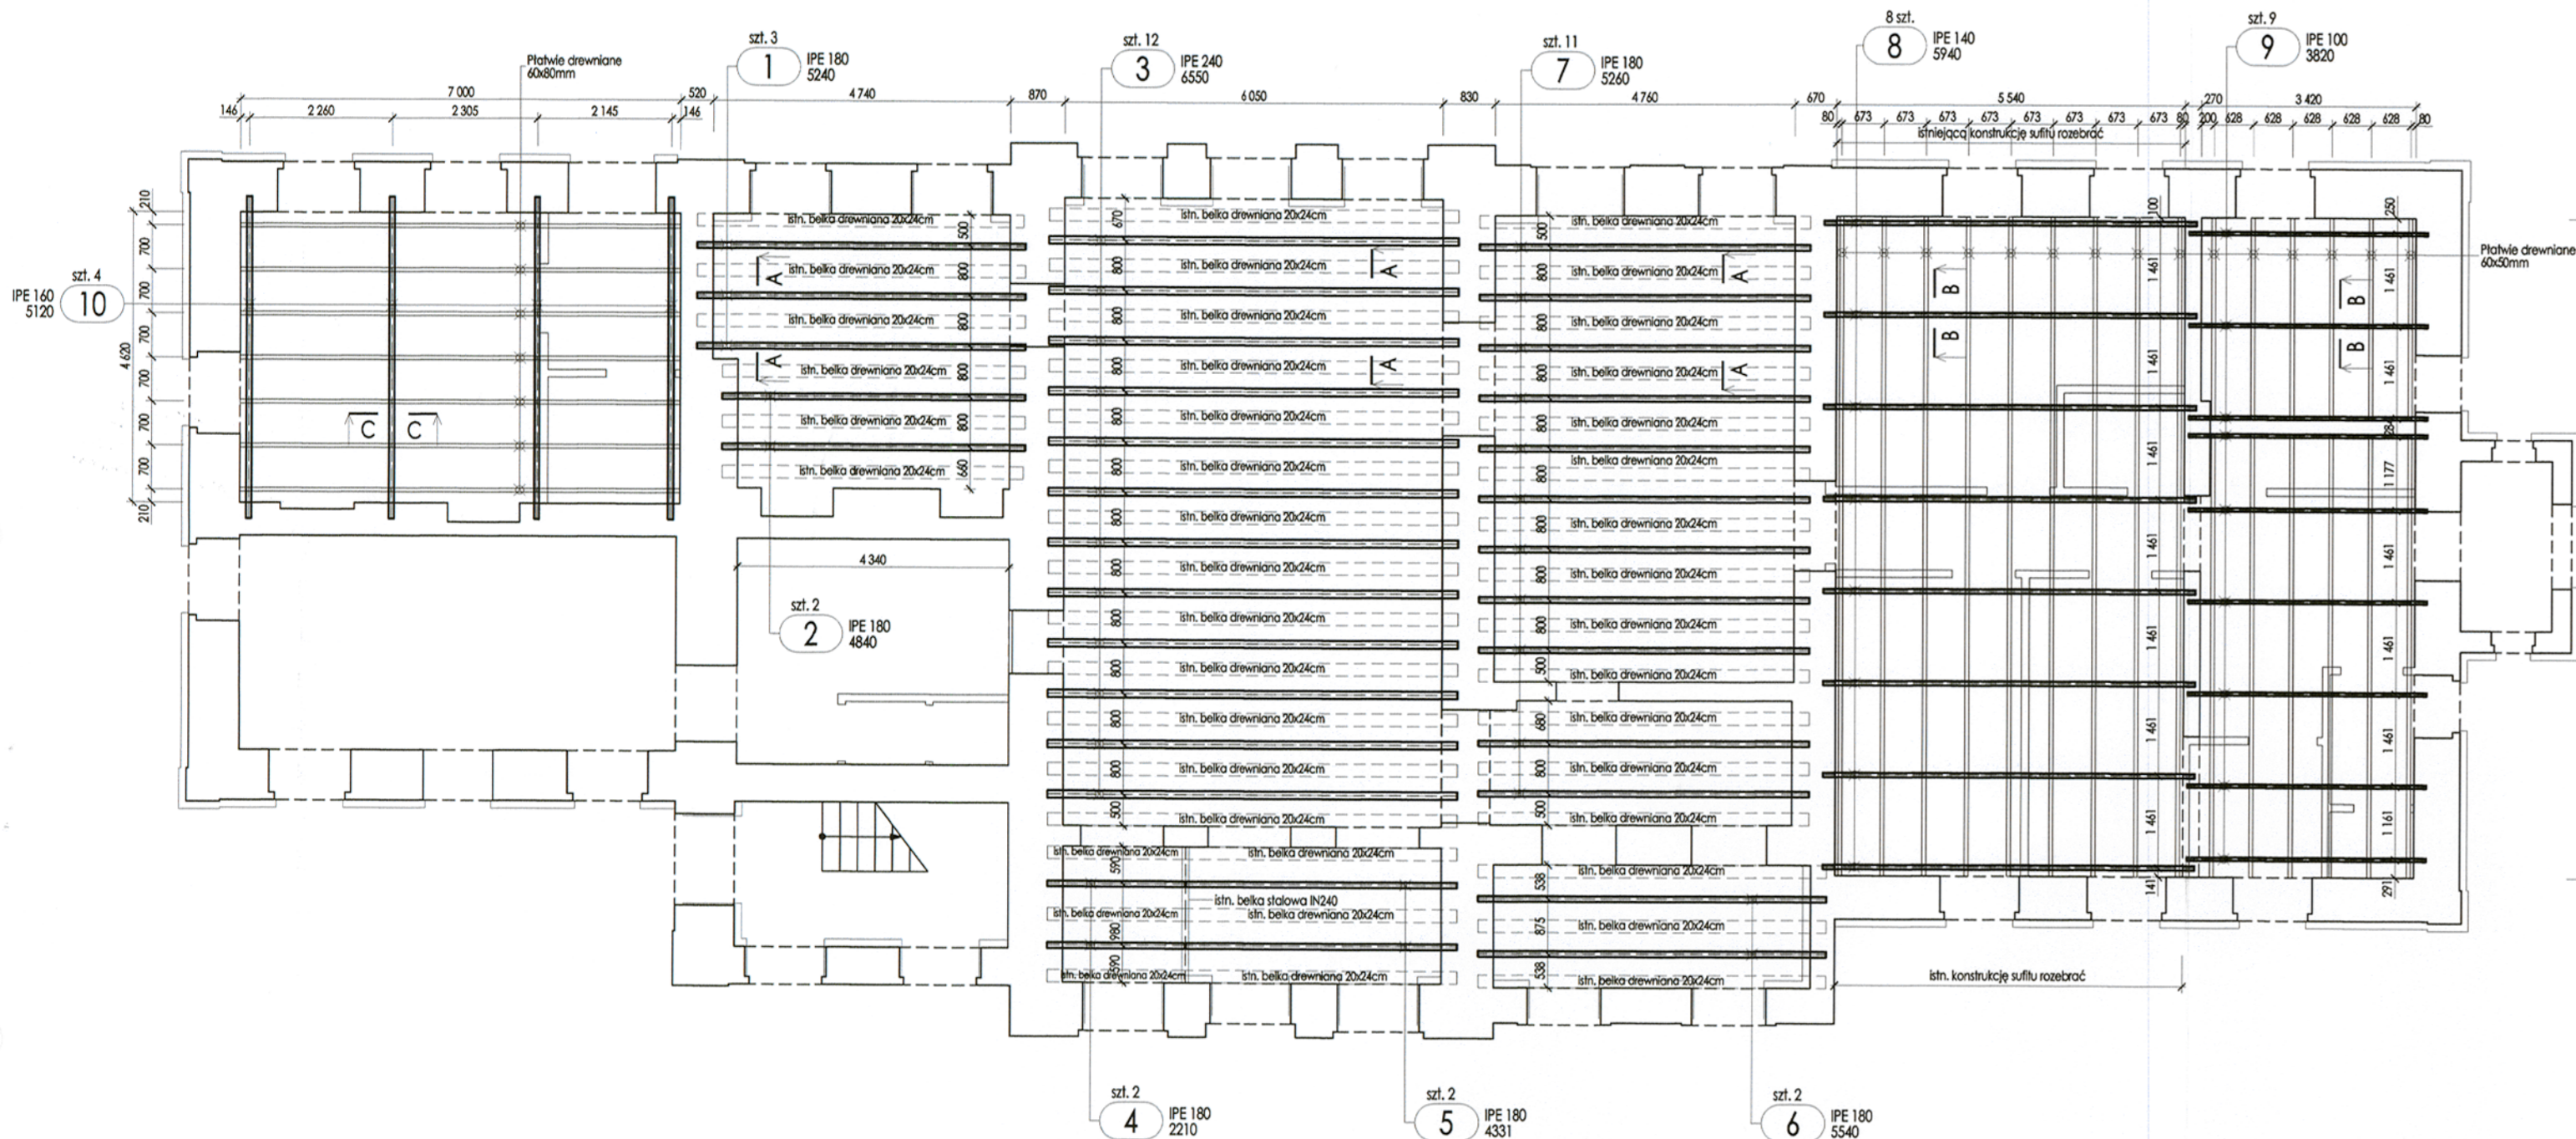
Płatwie drewniane 60x80mm

szt. 3
1
IPE 180
5240

szt. 12
3
IPE 240
6550

szt. 11
7
IPE 180
5260

8 szt.
8
IPE 140
5940

szt. 9
9
IPE 100
3820

146 7 000 520 4 740 870 6 050 830 4 760 670 5 540 270 3 420
2 260 2 305 2 145 146
80 673 673 673 673 673 673 673 673 80 200 628 628 628 628 628 80
istniejącą konstrukcję sufitu rozebrać

szt. 4
IPE 160
5120
10

210 700 700 700 700 700 700 210
4 620

C C

istn. belka drewniana 20x24cm
A
A

500 800 800 800 800 560

670 800 800 800 800 800 800 800 800 800 800 800 800 500

500 800 800 800 800 800 800 800 800 800 900 680 800 900

B B B B

100 1 461 1 461 1 461 1 461 1 461 1 461 1 461 1 461 141
250 1 461 1 461 284 1 177 1 461 1 461 1 461 1 161 291

Płatwie drewniane 60x50mm

4 340

szt. 2
2
IPE 180
4840

istn. belka stalowa IN240
570 980 390
538 875 538

istn. konstrukcję sufitu rozebrać

szt. 2
4
IPE 180
2210

szt. 2
5
IPE 180
4331

szt. 2
6
IPE 180
5540